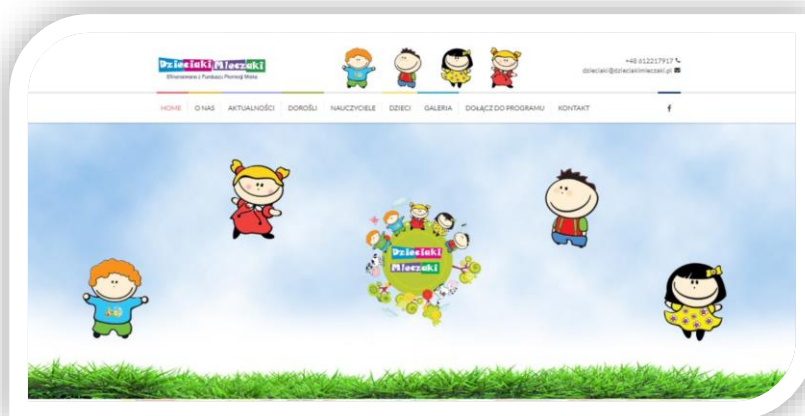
Dzieciaki Mleczaki
Sfinansowano z Funduszu Promocji Mleka

+48 612217917
dzieciaki@dzieciakimleczaki.pl

HOME O NAS AKTUALNOŚCI DOROŚLI NAUCZYCIELE DZIECI GALERIA DOŁĄCZ DO PROGRAMU KONTAKT

Dzieciaki Mleczaki